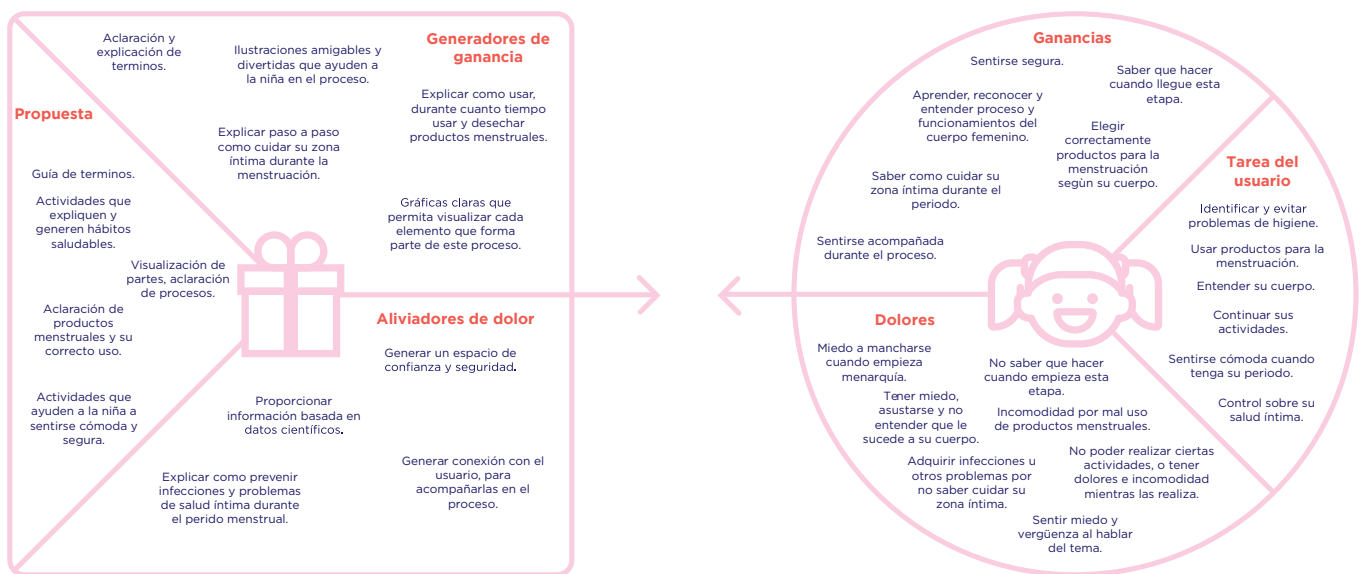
Aclaración y explicación de terminos.

Ilustraciones amigables y divertidas que ayuden a la niña en el proceso.

Generadores de ganancia

Explicar como usar, durante cuanto tiempo usar y desechar productos menstruales.

Propuesta

Explicar paso a paso como cuidar su zona íntima durante la menstruación.

Guía de terminos.

Actividades que expliquen y generen hábitos saludables.

Gráficas claras que permita visualizar cada elemento que forma parte de este proceso.

Visualización de partes, aclaración de procesos.

Aclaración de productos menstruales y su correcto uso.

Aliviadores de dolor

Generar un espacio de confianza y seguridad.

Actividades que ayuden a la niña a sentirse cómoda y segura.

Proporcionar información basada en datos científicos.

Generar conexión con el usuario, para acompañarlas en el proceso.

Explicar como prevenir infecciones y problemas de salud íntima durante el perido menstrual.

Ganancias

Sentirse segura.

Saber que hacer cuando llegue esta etapa.

Aprender, reconocer y entender proceso y funcionamientos del cuerpo femenino.

Elegir correctamente productos para la menstruación según su cuerpo.

Saber como cuidar su zona íntima durante el periodo.

Tarea del usuario

Identificar y evitar problemas de higiene.

Sentirse acompañada durante el proceso.

Usar productos para la menstruación.

Entender su cuerpo.

Dolores

Continuar sus actividades.

Miedo a mancharse cuando empieza menarquía.

No saber que hacer cuando empieza esta etapa.

Sentirse cómoda cuando tenga su periodo.

Tener miedo, asustarse y no entender que le sucede a su cuerpo.

Incomodidad por mal uso de productos menstruales.

Control sobre su salud íntima.

No poder realizar ciertas actividades, o tener dolores e incomodidad mientras las realiza.

Adquirir infecciones u otros problemas por no saber cuidar su zona íntima.

Sentir miedo y vergüenza al hablar del tema.